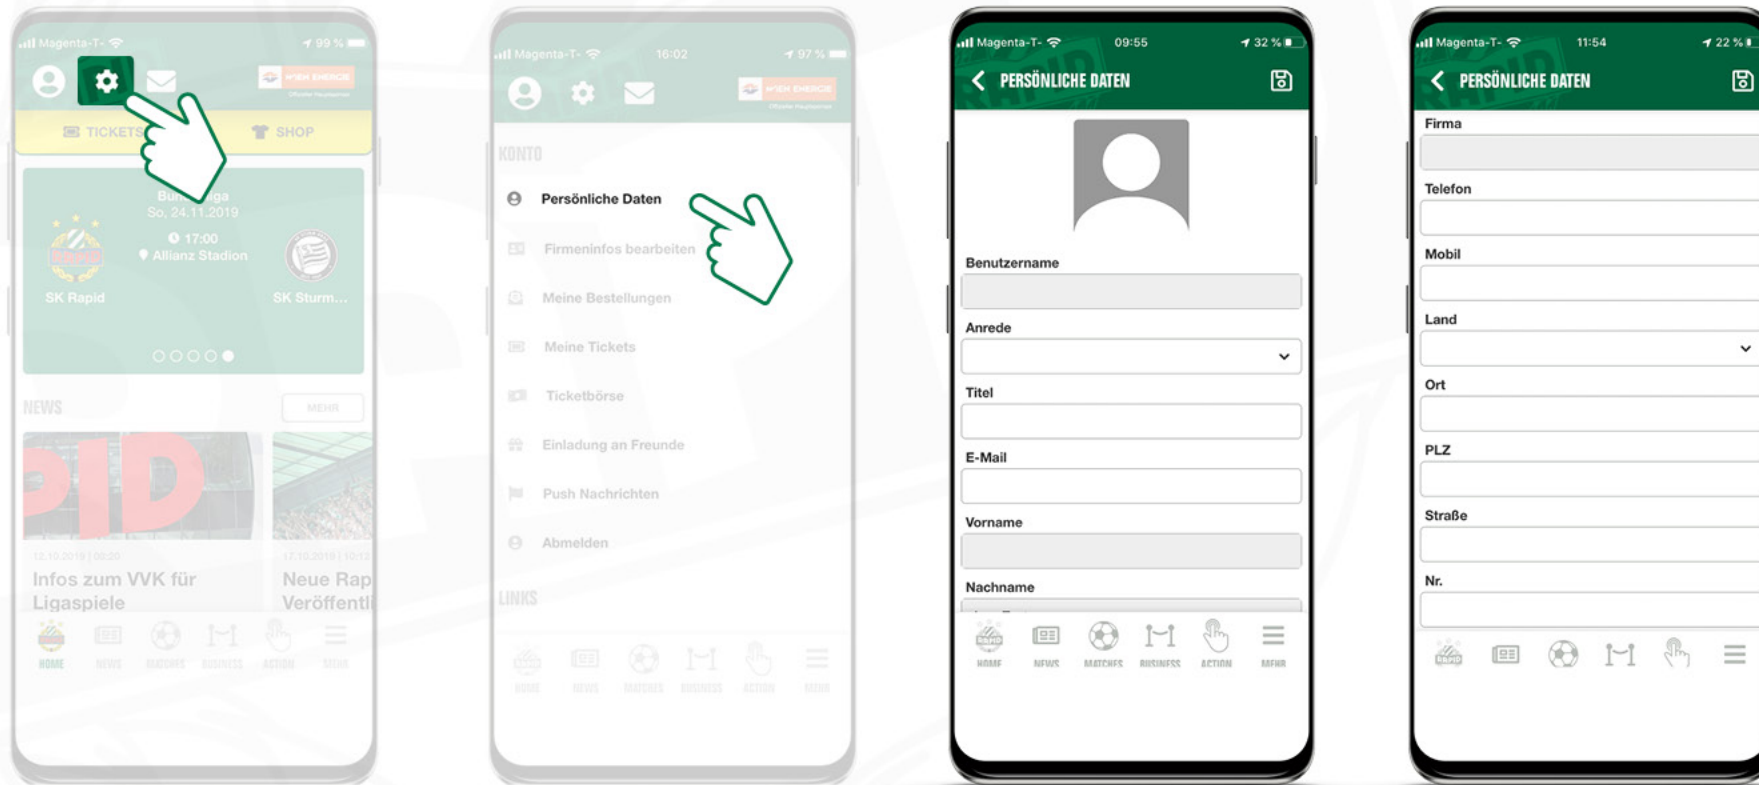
Magenta-T- 99 %
WIEN ENERGIE
TICKETS SHOP
Bundesliga
So, 24.11.2019
17:00
Allianz Stadion
SK Rapid
SK Sturm...
NEWS
MEHR
Infos zum VVK für Ligaspiele
Neue Rap Veröffentl
HOME NEWS MATCHES BUSINESS ACTION MEHR

Magenta-T- 16:02 97 %
WIEN ENERGIE
KONTO
Persönliche Daten
Firmeninfos bearbeiten
Meine Bestellungen
Meine Tickets
Ticketbörse
Einladung an Freunde
Push Nachrichten
Abmelden
LINKS
HOME NEWS MATCHES BUSINESS ACTION MEHR

Magenta-T- 09:55 32 %
PERSÖNLICHE DATEN
Benutzername
Anrede
Titel
E-Mail
Vorname
Nachname
HOME NEWS MATCHES BUSINESS ACTION MEHR

Magenta-T- 11:54 22 %
PERSÖNLICHE DATEN
Firma
Telefon
Mobil
Land
Ort
PLZ
Straße
Nr.